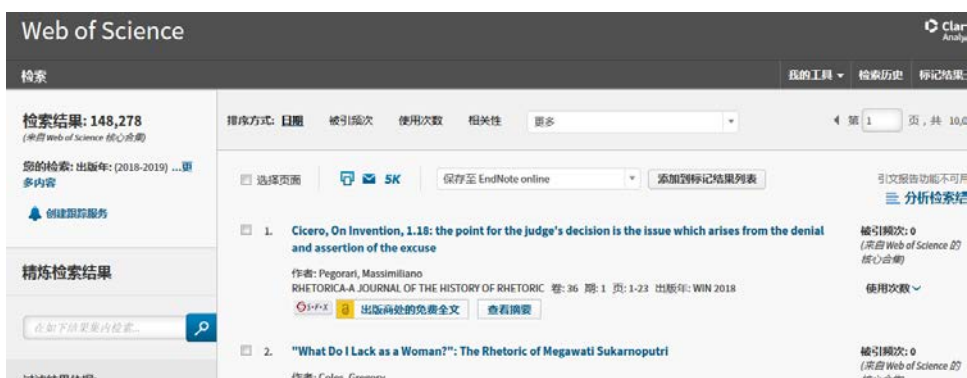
Web of Science

Clar Analy

检索

我的工具 ▾ 检索历史 标记结果

检索结果: 148,278
(来自 Web of Science 核心合集)

您的检索: 出版年: (2018-2019) ...更多内容

创建跟踪服务

精炼检索结果

在如下结果集内检索...

排序方式: 日期 被引频次 使用次数 相关性 更多

◀ 第 1 页, 共 10,0

选择页面 5K 保存至 EndNote online 添加到标记结果列表

引文报告功能不可用
分析检索结

1. Cicero, On Invention, 1.18: the point for the judge's decision is the issue which arises from the denial and assertion of the excuse

作者: Pegorari, Massimiliano
RHETORICA-A JOURNAL OF THE HISTORY OF RHETORIC 卷: 36 期: 1 页: 1-23 出版年: WIN 2018

S·F·X 出版商处的免费全文 查看摘要

被引频次: 0
(来自 Web of Science 的核心合集)

使用次数

2. "What Do I Lack as a Woman?": The Rhetoric of Megawati Sukarnoputri

作者: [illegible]

被引频次: 0
(来自 Web of Science 的 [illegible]